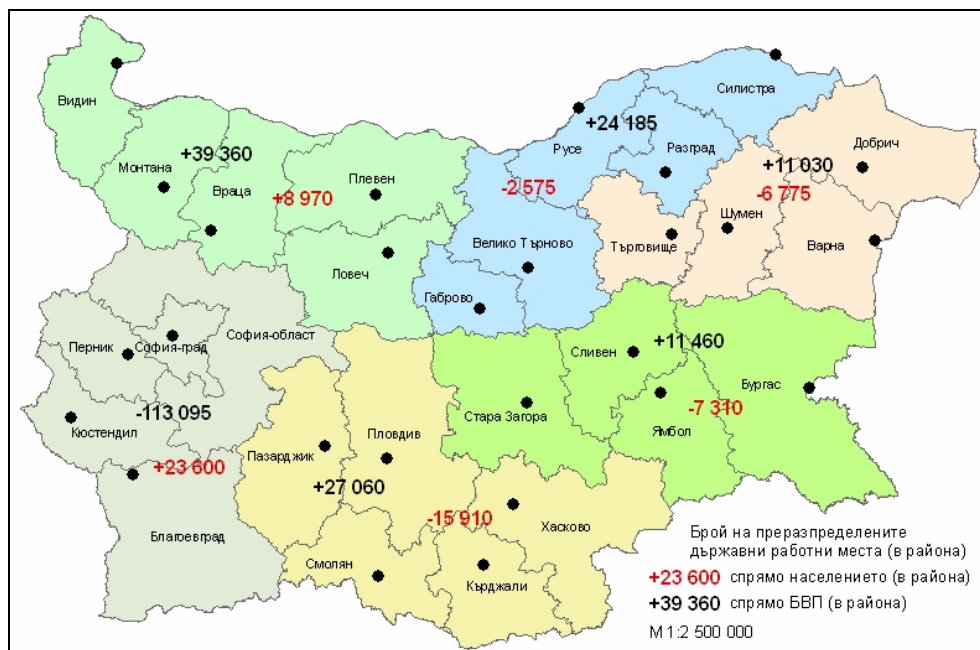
Видин
Монтана
+39 360
Враца
+8 970
Плевен
Ловеч
Русе
+24 185
Силистра
Разград
-2 575
Велико Търново
Габрово
+11 030
Добрич
-6 775
Шумен
Търговище
Варна
Перник
София-град
София-област
-113 095
Кюстендил
+23 600
Благоевград
Пазарджик
Пловдив
+27 060
Смолян
-15 910
Хасково
Кърджали
Стара Загора
Сливен
+11 460
Бургас
-7 310
Ямбол

Брой на преразпределените държавни работни места (в района)
+23 600 спрямо населението (в района)
+39 360 спрямо БВП (в района)
М 1:2 500 000